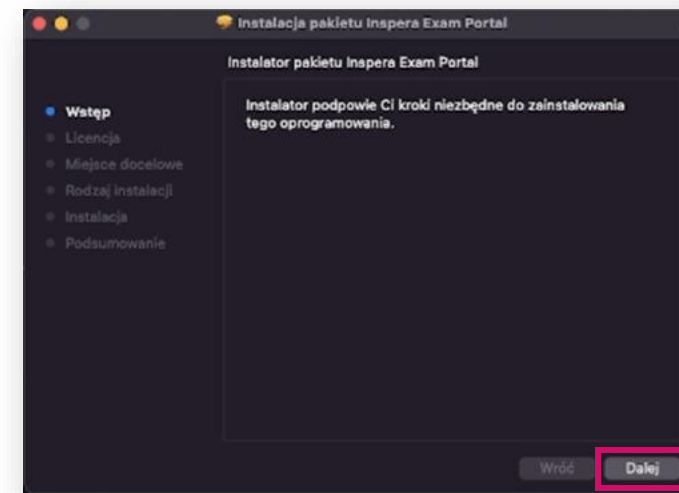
Instalacja pakietu Inspera Exam Portal

Instalator pakietu Inspera Exam Portal

Wstęp
Licencja
Miejsce docelowe
Rodzaj instalacji
Instalacja
Podsumowanie

Instalator podpowie Ci kroki niezbędne do zainstalowania tego oprogramowania.

Wróć
Dalej